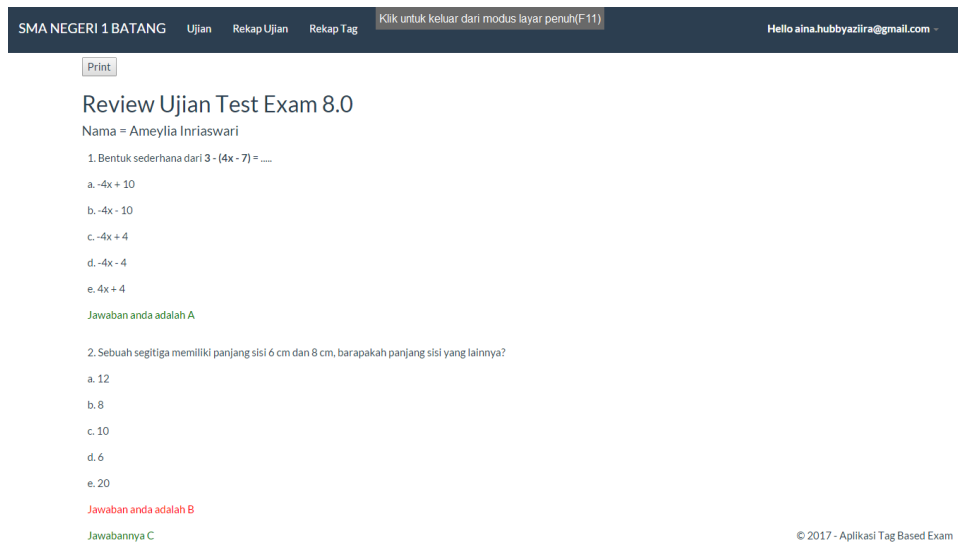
SMA NEGERI 1 BATANG Ujian Rekap Ujian Rekap Tag Klik untuk keluar dari modus layar penuh(F11) Hello aina.hubbyaziira@gmail.com

Print

Review Ujian Test Exam 8.0

Nama = Ameylia Inriaswari

1. Bentuk sederhana dari **3 - (4x - 7) =** .....

a. -4x + 10

b. -4x - 10

c. -4x + 4

d. -4x - 4

e. 4x + 4

Jawaban anda adalah A

2. Sebuah segitiga memiliki panjang sisi 6 cm dan 8 cm, barapakah panjang sisi yang lainnya?

a. 12

b. 8

c. 10

d. 6

e. 20

Jawaban anda adalah B

Jawabannya C

© 2017 - Aplikasi Tag Based Exam